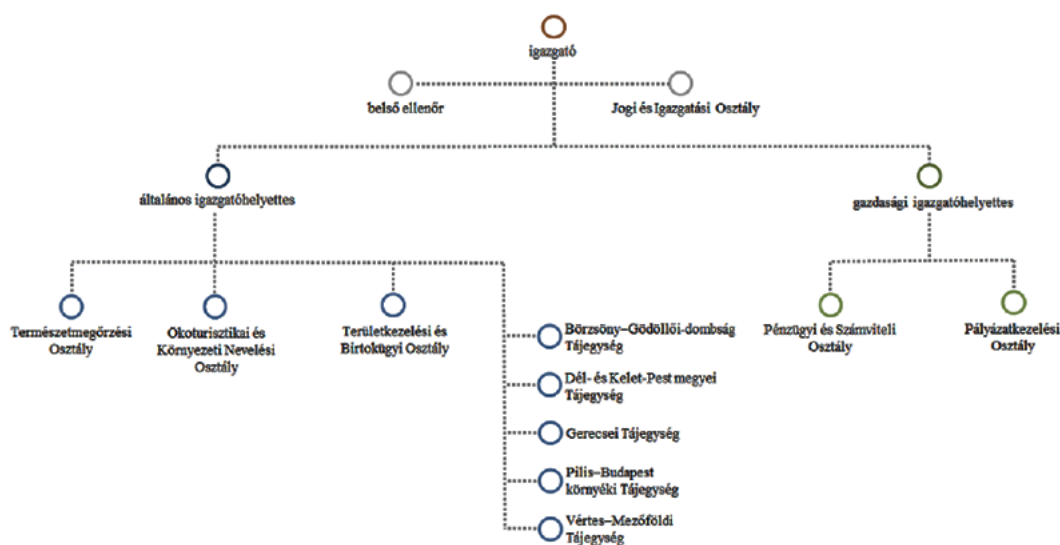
igazgató

belső ellenőr

Jogi és Igazgatási Osztály

általános igazgatóhelyettes

gazdasági igazgatóhelyettes

Természetmegőrzési Osztály

Ökoturisztikai és Környezeti Nevelési Osztály

Területkezelési és Birtokügyi Osztály

Börzsöny–Gödöllői-dombság Tájegység

Dél- és Kelet-Pest megyei Tájegység

Gerecsei Tájegység

Pilis–Budapest környéki Tájegység

Vértes–Mezőföldi Tájegység

Pénzügyi és Számviteli Osztály

Pályázatkezelési Osztály